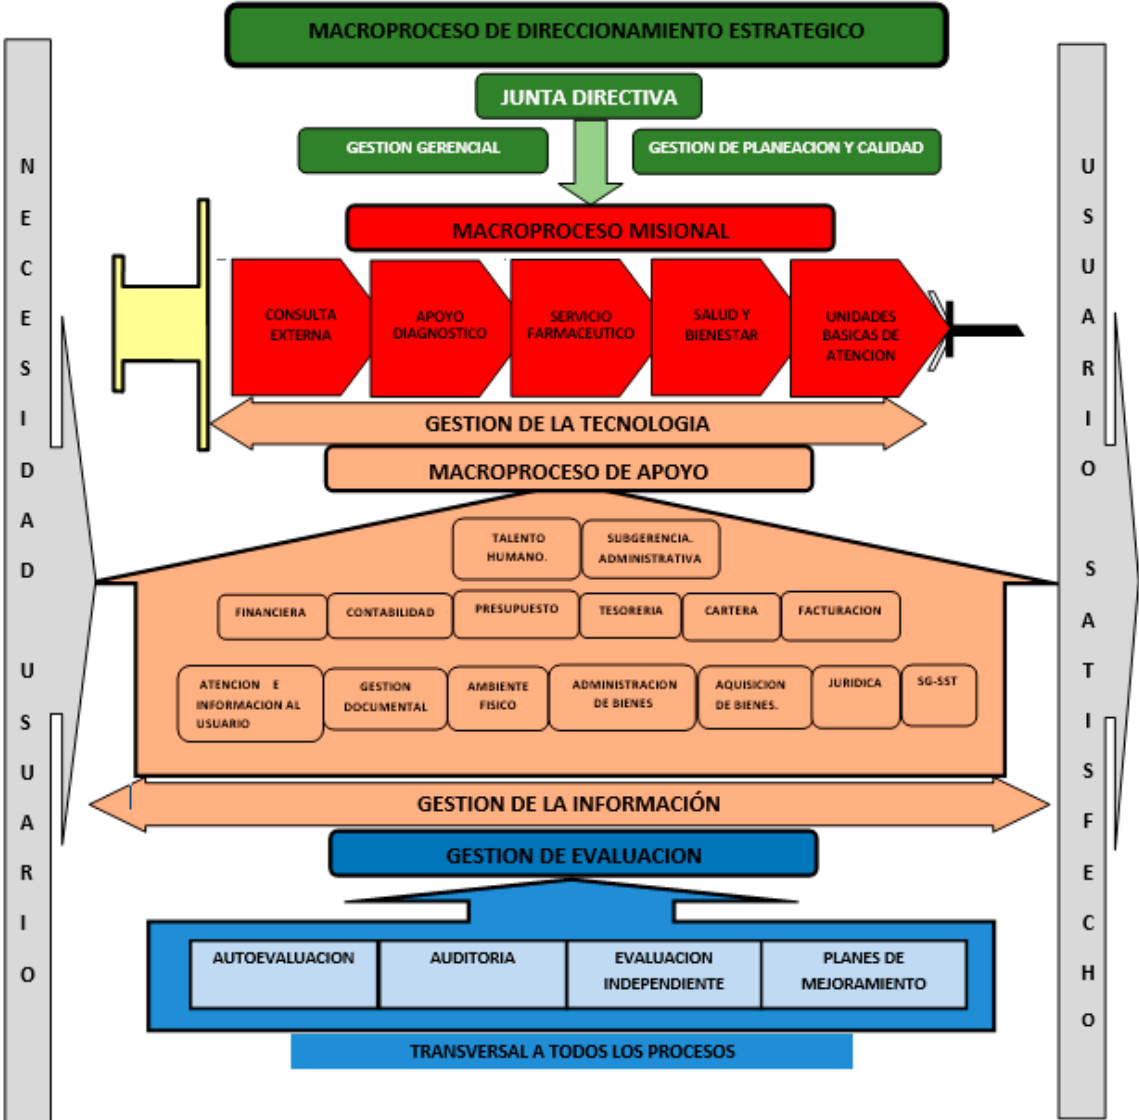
MACROPROCESO DE DIRECCIONAMIENTO ESTRATEGICO

JUNTA DIRECTIVA

GESTION GERENCIAL

GESTION DE PLANEACION Y CALIDAD

NECESIDAD USUARIO

MACROPROCESO MISIONAL

CONSULTA EXTERNA

APOYO DIAGNOSTICO

SERVICIO FARMACEUTICO

SALUD Y BIENESTAR

UNIDADES BASICAS DE ATENCION

USUARIO SATISFECHO

GESTION DE LA TECNOLOGIA

MACROPROCESO DE APOYO

TALENTO HUMANO.

SUBGERENCIA. ADMINISTRATIVA

FINANCIERA

CONTABILIDAD

PRESUPUESTO

TESORERIA

CARTERA

FACTURACION

ATENCION E INFORMACION AL USUARIO

GESTION DOCUMENTAL

AMBIENTE FISICO

ADMINISTRACION DE BIENES

AQUISICION DE BIENES.

JURIDICA

SG-SST

GESTION DE LA INFORMACIÓN

GESTION DE EVALUACION

| AUTOEVALUACION | AUDITORIA | EVALUACION INDEPENDIENTE | PLANES DE MEJORAMIENTO |
|---|---|---|---|

TRANSVERSAL A TODOS LOS PROCESOS